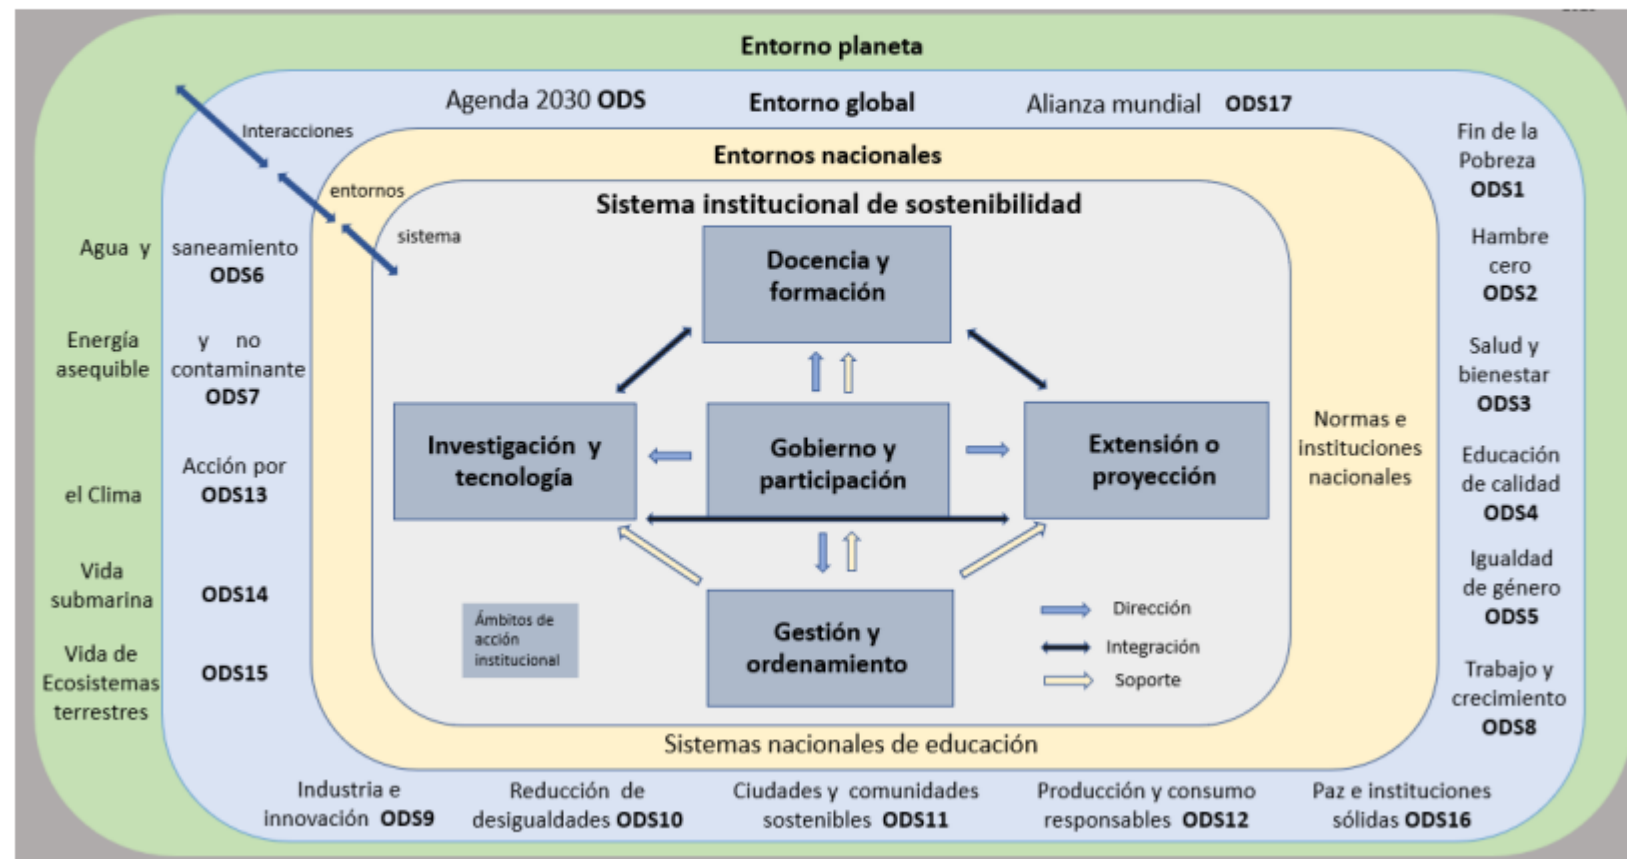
Entorno planeta

Agenda 2030 ODS

Entorno global

Alianza mundial ODS17

Interacciones

entornos

sistema

Entornos nacionales

Sistema institucional de sostenibilidad

Fin de la Pobreza ODS1

Hambre cero ODS2

Salud y bienestar ODS3

Educación de calidad ODS4

Igualdad de género ODS5

Trabajo y crecimiento ODS8

Agua y saneamiento ODS6

Energía asequible y no contaminante ODS7

Acción por el Clima ODS13

Vida submarina ODS14

Vida de Ecosistemas terrestres ODS15

Docencia y formación

Investigación y tecnología

Gobierno y participación

Extensión o proyección

Gestión y ordenamiento

Normas e instituciones nacionales

Ámbitos de acción institucional

Dirección

Integración

Soporte

Sistemas nacionales de educación

Industria e innovación ODS9

Reducción de desigualdades ODS10

Ciudades y comunidades sostenibles ODS11

Producción y consumo responsables ODS12

Paz e instituciones sólidas ODS16